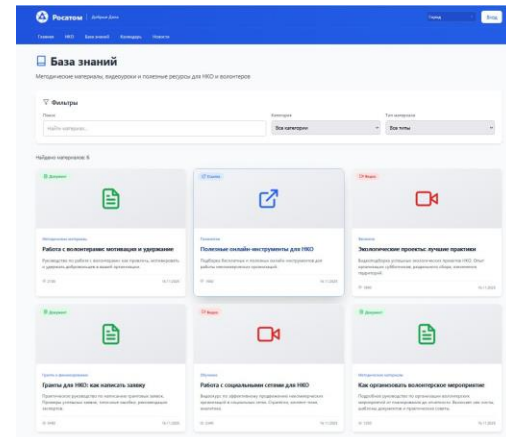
Росатом | Добрые Дела

Город | Вход

Главная НКО База знаний Календарь Новости

База знаний

Методические материалы, видеоуроки и полезные ресурсы для НКО и волонтеров

Фильтры

Поиск

Найти материалы...

Категория

Все категории

Тип материала

Все типы

Найдено материалов: 6

Документ

Методические материалы

Работа с волонтерами: мотивация и удержание

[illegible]

Ссылка

Полезные онлайн-инструменты для НКО

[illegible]

Видео

Экологические проекты: лучшие практики

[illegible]

Документ

Гранты для НКО: как написать заявку

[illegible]

Видео

Работа с социальными сетями для НКО

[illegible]

Документ

Методические материалы

Как организовать волонтерское мероприятие

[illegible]